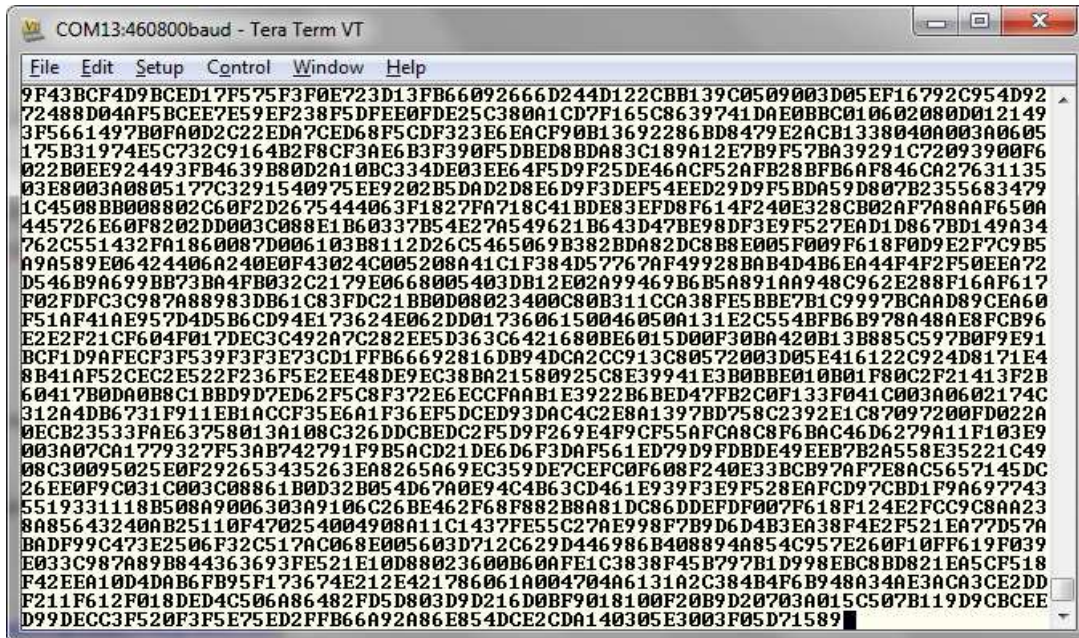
COM13:460800baud - Tera Term VT

File Edit Setup Control Window Help

9F43BCF4D9BCED17F575F3F0E723D13FB66092666D244D122CBB139C0509003D05EF16792C954D92
72488D04AF5BCEE7E59EF238F5DFEE0FDE25C380A1CD7F165C8639741DAE0BBC01060208OD012149
3F5661497B0FA0D2C22EDA7CED68F5CDF323E6EACF90B13692286BD8479E2ACB1338040A003A0605
175B31974E5C732C9164B2F8CF3AE6B3F390F5DBED8BDA83C189A12E7B9F57BA39291C72093900F6
022B0EE924493FB4639B80D2A10BC334DE03EE64F5D9F25DE46ACF52AFB28BFB6AF846CA27631135
03E8003A0805177C3291540975EE9202B5DAD2D8E6D9F3DEF54EED29D9F5BDA59D807B2355683479
1C4508BB008802C60F2D2675444063F1827FA718C41BDE83EFD8F614F240E328CB02AF7A8AAF650A
445726E60F8202DD003C088E1B60337B54E27A549621B643D47BE98DF3E9F527EAD1D867BD149A34
762C551432FA1860087D006103B8112D26C5465069B382BDA82DC8B8E005F009F618F0D9E2F7C9B5
A9A589E06424406A240E0F43024C005208A41C1F384D57767AF49928BAB4D4B6EA44F4F2F50EEA72
D546B9A699BB73BA4FB032C2179E0668005403DB12E02A99469B6B5A891AA948C962E288F16AF617
F02FDFC3C987A88983DB61C83FDC21BB0D08023400C80B311CCA38FE5BBE7B1C9997BCAAD89CEA60
F51AF41AE957D4D5B6CD94E173624E062DD017360615004605 0A131E2C554BFB6B978A48AE8FCB96
E2E2F21CF604F017DEC3C492A7C282EE5D363C6421680BE6015D00F30BA420B13B885C597B0F9E91
BCF1D9AFECF3F539F3F3E73CD1FFB66692816DB94DCA2CC913C80572003D05E416122C924D8171E4
8B41AF52CEC2E522F236F5E2EE48DE9EC38BA21580925C8E39941E3B0BBE010B01F80C2F21413F2B
60417B0DA0B8C1BBD9D7ED62F5C8F372E6ECCFAAB1E3922B6BED47FB2C0F133F041C003A0602174C
312A4DB6731F911EB1ACCF35E6A1F36EF5DCED93DAC4C2E8A1397BD758C2392E1C87097200FD022A
0ECB23533FAE63758013A108C326DDCBEDC2F5D9F269E4F9CF55AFCA8C8F6BAC46D6279A11F103E9
003A07CA1779327F53AB742791F9B5ACD21DE6D6F3DAF561ED79D9FDBDE49EEB7B2A558E35221C49
08C30095025E0F292653435263EA8265A69EC359DE7CEFC0F608F240E33BCB97AF7E8AC5657145DC
26EE0F9C031C003C08861B0D32B054D67A0E94C4B63CD461E939F3E9F528EAFCD97CBD1F9A697743
5519331118B508A9006303A9106C26BE462F68F882B8A81DC86DDEFDF007F618F124E2FCC9C8AA23
8A85643240A25110F47025400490 8A11C1437FE55C27AE998F7B9D6D4B3EA38F4E2F521EA77D57A
BADF99C473E2506F32C517AC068E005603D712C629D446986B4088894A854C957E260F10FF619F039
E033C987A89B844363693FE521E10D88023600B60AFE1C3838F45B797B1D998EBC8BD821EA5CF518
F42EEA10D4DAB6FB95F173674E212E4217860 61A004704A6131A2C384B4F6B948A34AE3ACA3CE2DD
F211F612F018DED4C506A86482FD5D803D9D216D0BF9018100F20B9D20703A015C507B119D9CBCEE
D99DECC3F520F3F5E75ED2FFB66A92A86E854DCE2CDA140305E3003F05D71589